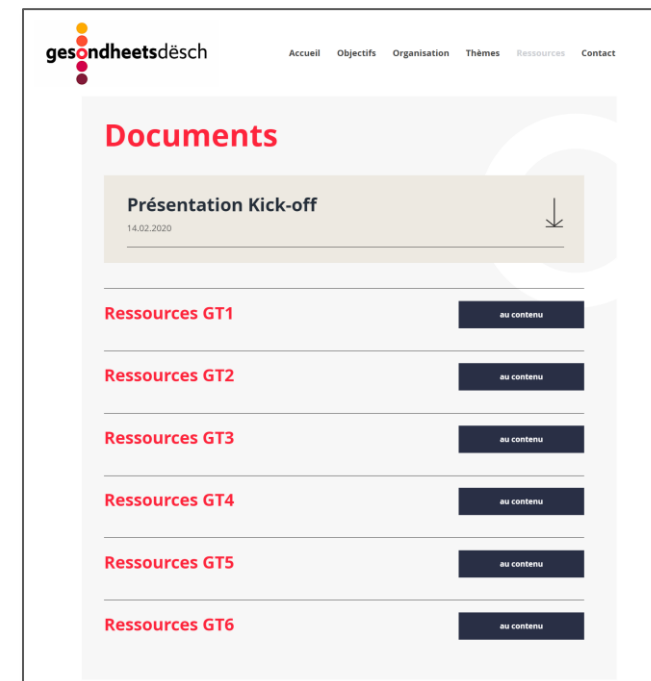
gesondheetsdësch

Accueil Objectifs Organisation Thèmes Ressources Contact

Documents

Présentation Kick-off
14.02.2020

Ressources GT1
au contenu

Ressources GT2
au contenu

Ressources GT3
au contenu

Ressources GT4
au contenu

Ressources GT5
au contenu

Ressources GT6
au contenu